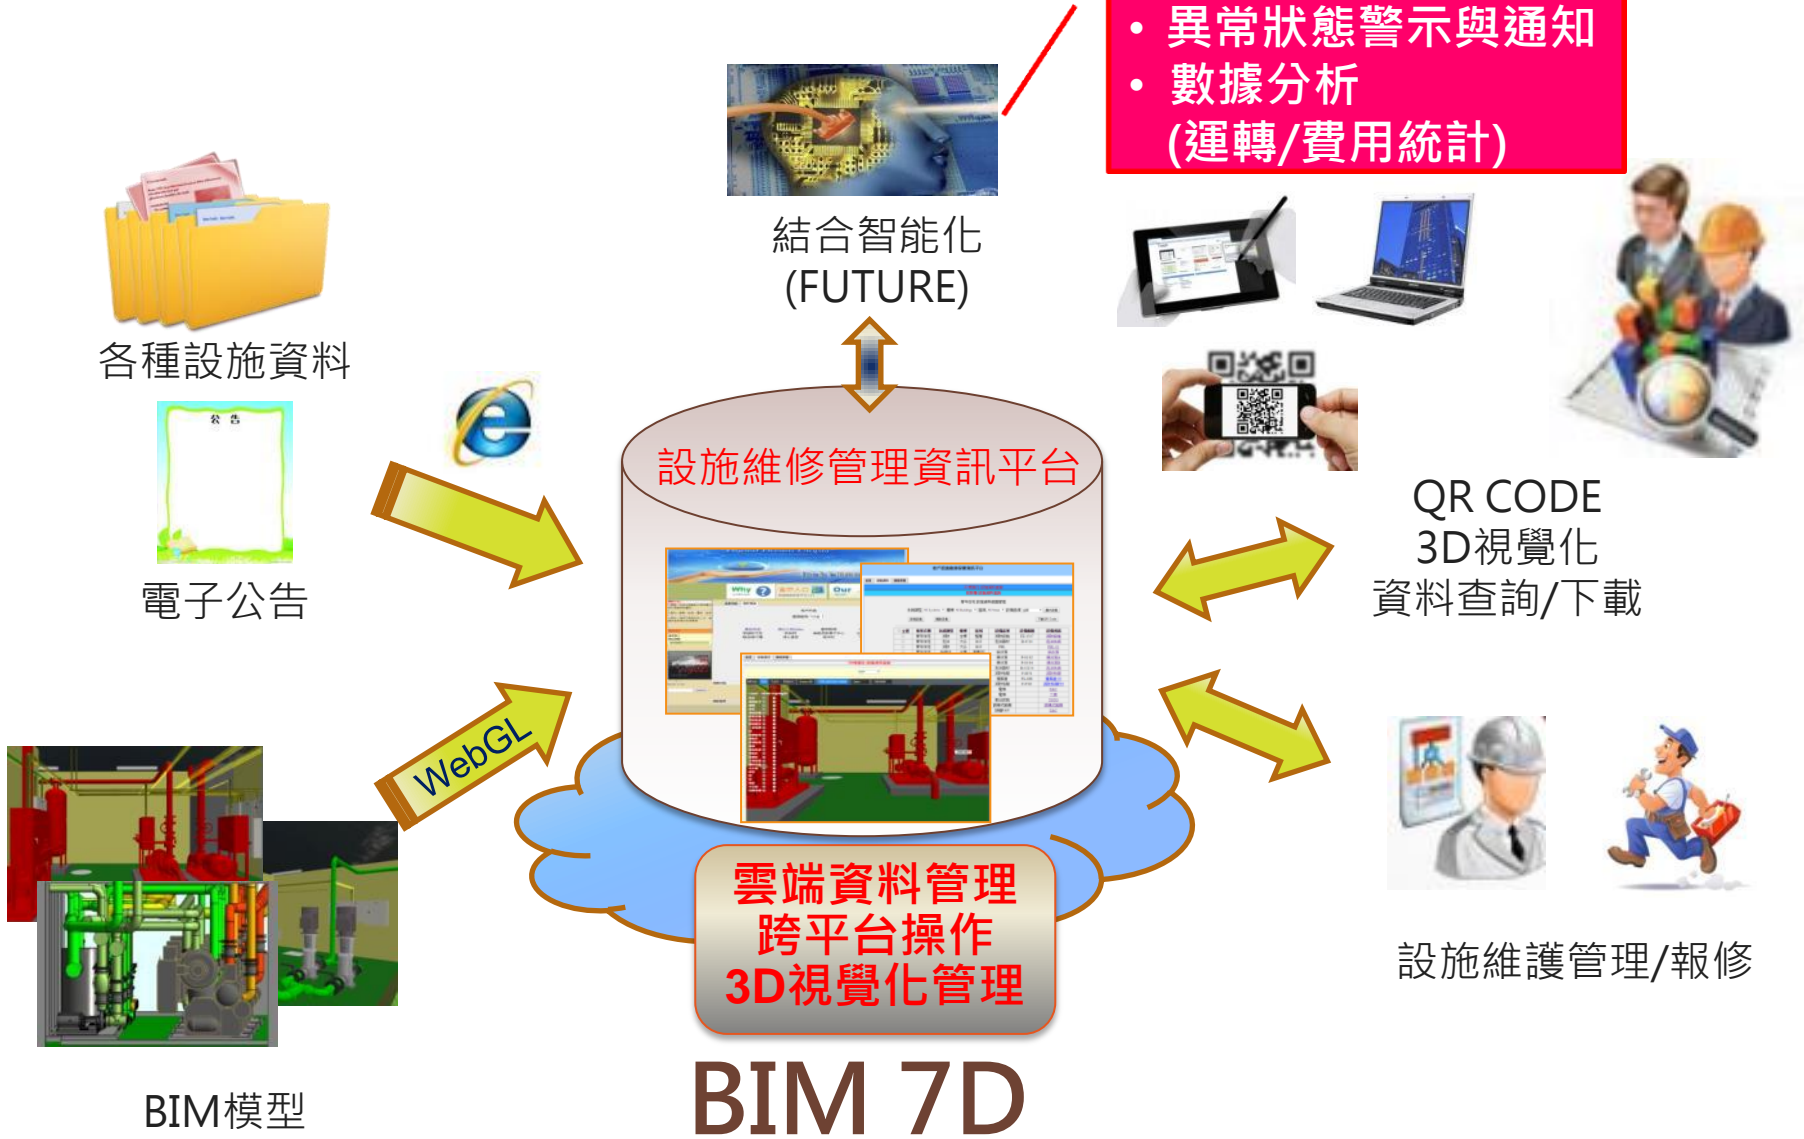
• 異常狀態警示與通知
• 數據分析
(運轉/費用統計)

結合智能化
(FUTURE)

各種設施資料

公告

電子公告

設施維修管理資訊平台

QR CODE
3D視覺化
資料查詢/下載

WebGL

雲端資料管理
跨平台操作
3D視覺化管理

設施維護管理/報修

BIM模型

BIM 7D